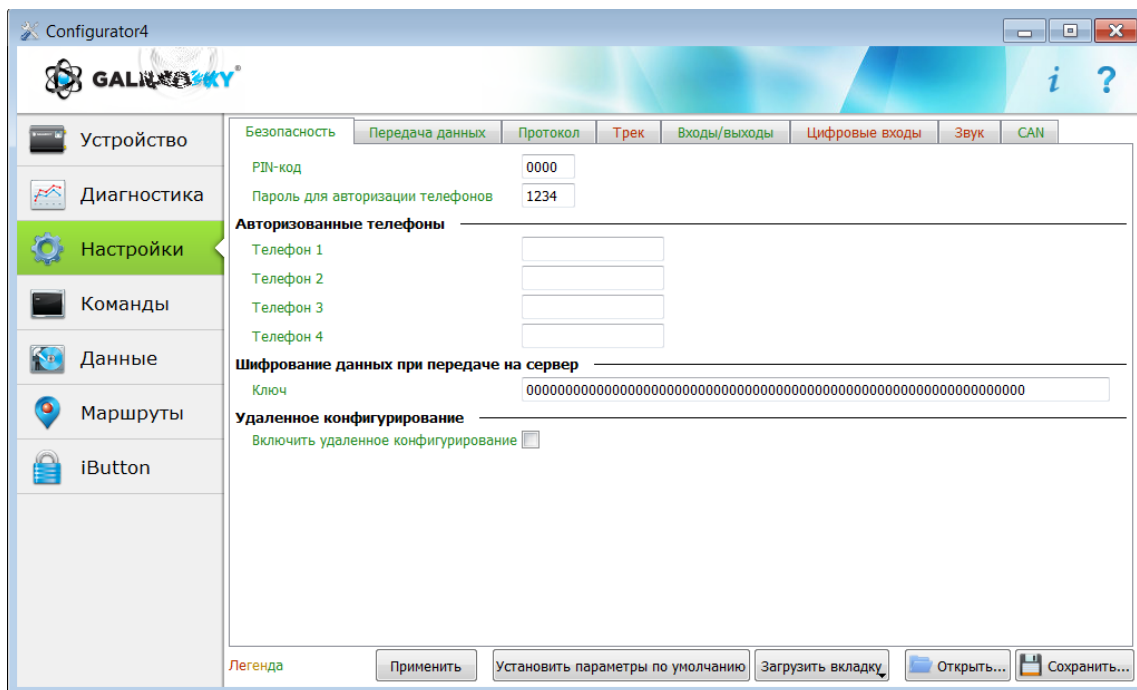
Configurator4

GALILEOSKY

i ?

Устройство
Диагностика
Настройки
Команды
Данные
Маршруты
iButton

Безопасность | Передача данных | Протокол | Трек | Входы/выходы | Цифровые входы | Звук | CAN

PIN-код 0000
Пароль для авторизации телефонов 1234

Авторизованные телефоны
Телефон 1
Телефон 2
Телефон 3
Телефон 4

Шифрование данных при передаче на сервер
Ключ 0000000000000000000000000000000000000000000000000000000000000000

Удаленное конфигурирование
Включить удаленное конфигурирование

Легенда
Применить
Установить параметры по умолчанию
Загрузить вкладку
Открыть...
Сохранить...